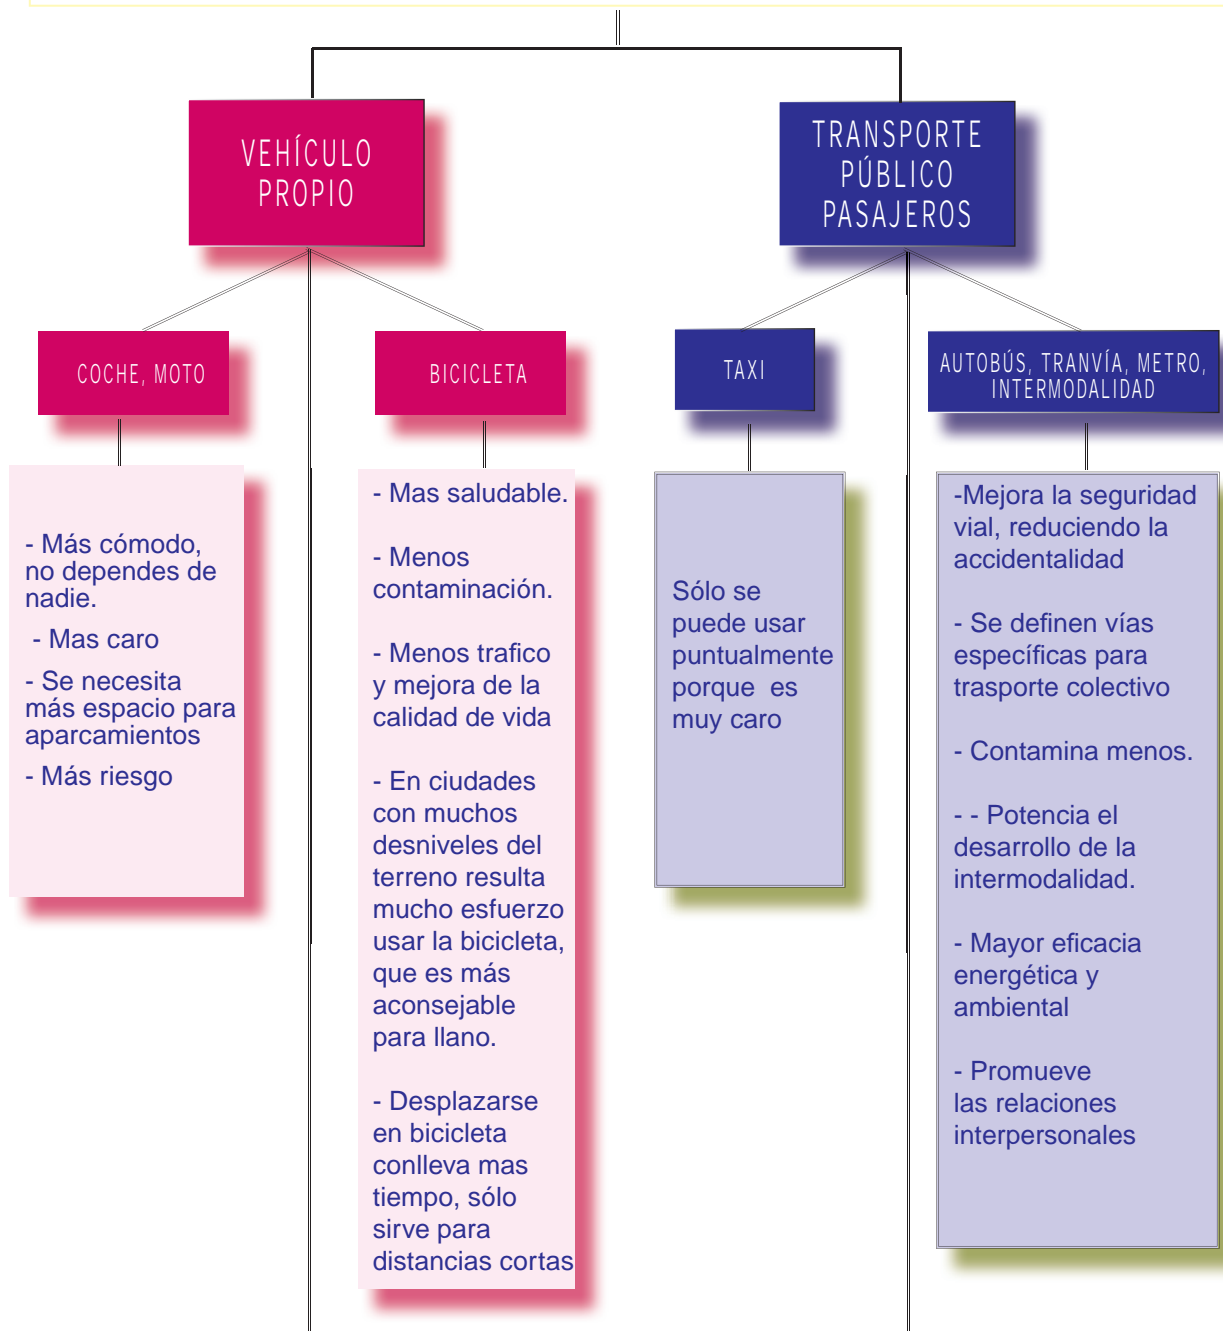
VEHÍCULO PROPIO

TRANSPORTE PÚBLICO PASAJEROS

COCHE, MOTO

BICICLETA

TAXI

AUTOBÚS, TRANVÍA, METRO, INTERMODALIDAD

- Más cómodo, no dependes de nadie.

- Mas caro

- Se necesita más espacio para aparcamientos

- Más riesgo

- Mas saludable.

- Menos contaminación.

- Menos trafico y mejora de la calidad de vida

- En ciudades con muchos desniveles del terreno resulta mucho esfuerzo usar la bicicleta, que es más aconsejable para llano.

- Desplazarse en bicicleta conlleva mas tiempo, sólo sirve para distancias cortas

Sólo se puede usar puntualmente porque es muy caro

-Mejora la seguridad vial, reduciendo la accidentalidad

- Se definen vías específicas para trasporte colectivo

- Contamina menos.

- - Potencia el desarrollo de la intermodalidad.

- Mayor eficacia energética y ambiental

- Promueve las relaciones interpersonales